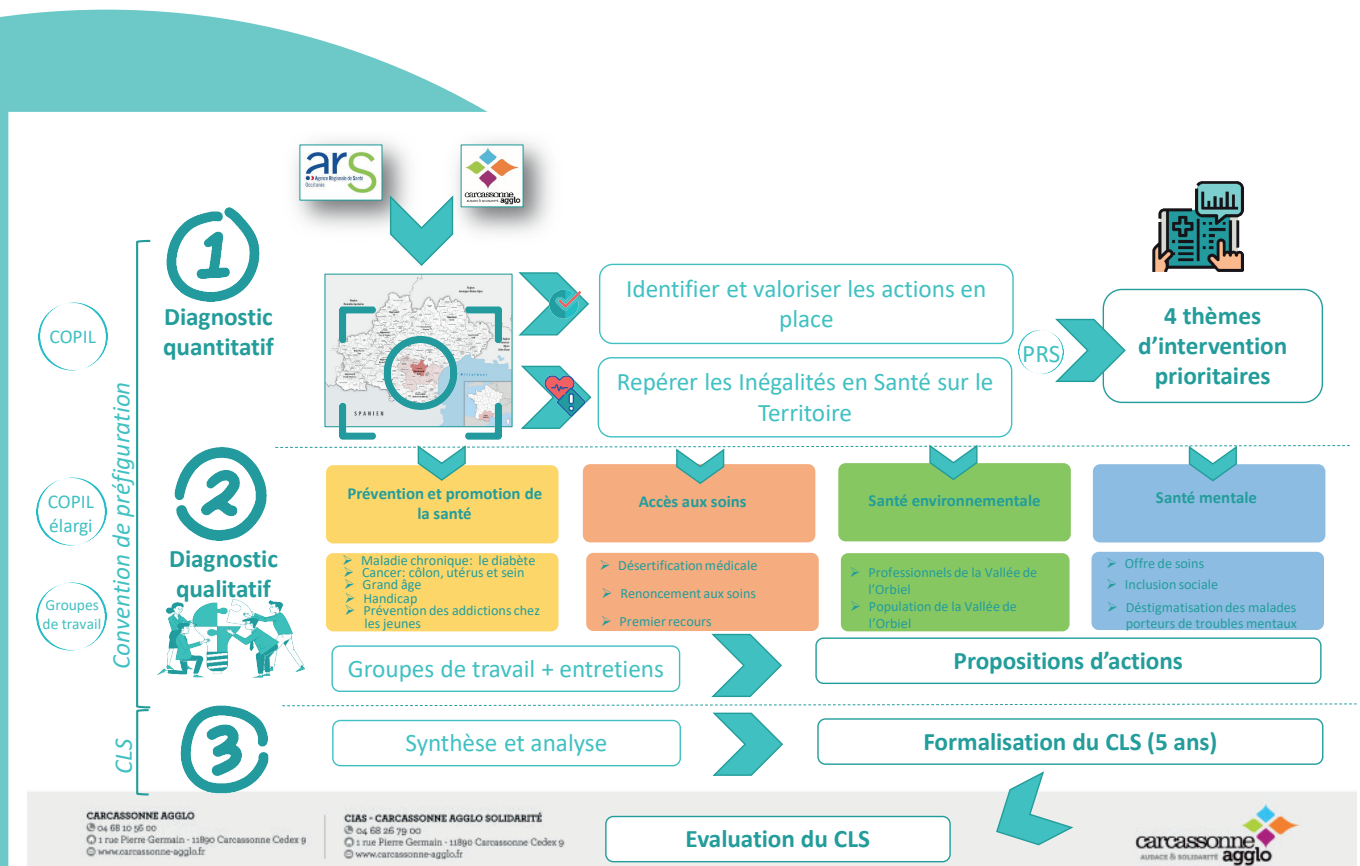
ars
Agence Régionale de Santé
Occitanie

carcassonne agglo

COPIL

1
Diagnostic quantitatif

SPANIEN

Identifier et valoriser les actions en place

Repérer les Inégalités en Santé sur le Territoire

PRS

4 thèmes d'intervention prioritaires

Convention de préfiguration

COPIL élargi

Groupes de travail

2
Diagnostic qualitatif

Prévention et promotion de la santé
➢ Maladie chronique: le diabète
➢ Cancer: côlon, utérus et sein
➢ Grand âge
➢ Handicap
➢ Prévention des addictions chez les jeunes

Accès aux soins
➢ Désertification médicale
➢ Renoncement aux soins
➢ Premier recours

Santé environnementale
➢ Professionnels de la Vallée de l'Orbiel
➢ Population de la Vallée de l'Orbiel

Santé mentale
➢ Offre de soins
➢ Inclusion sociale
➢ Déstigmatisation des malades porteurs de troubles mentaux

Groupes de travail + entretiens

Propositions d'actions

CLS

3

Synthèse et analyse

Formalisation du CLS (5 ans)

CARCASSONNE AGGLO
04 68 10 56 00
1 rue Pierre Germain - 11890 Carcassonne Cedex 9
www.carcassonne-agglo.fr

CIAS - CARCASSONNE AGGLO SOLIDARITÉ
04 68 26 79 00
1 rue Pierre Germain - 11890 Carcassonne Cedex 9
www.carcassonne-agglo.fr

Evaluation du CLS

carcassonne agglo
AUDACE & SOLIDARITÉ